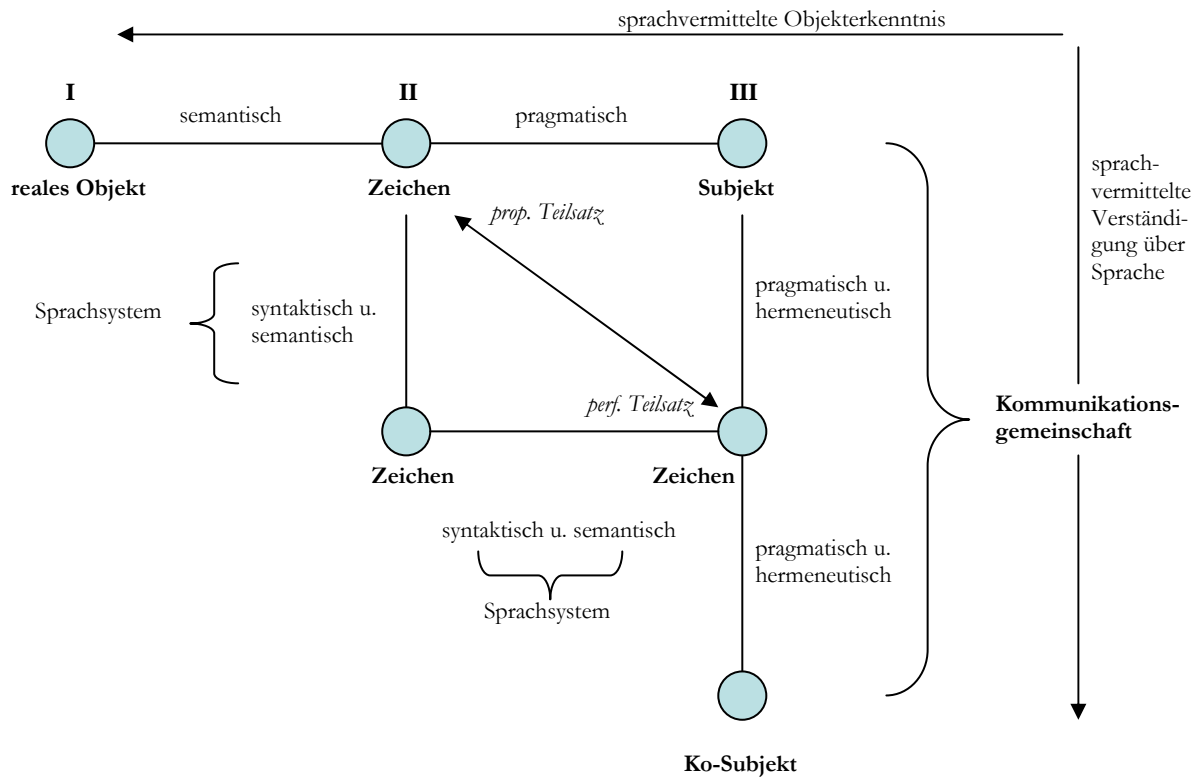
sprachvermittelte Objekterkenntnis

I

semantisch

II

pragmatisch

III

reales Objekt

Zeichen

Subjekt

prop. Teilsatz

sprachvermittelte Verständigung über Sprache

Sprachsystem

syntaktisch u. semantisch

pragmatisch u. hermeneutisch

perf. Teilsatz

Kommunikationsgemeinschaft

Zeichen

Zeichen

syntaktisch u. semantisch

Sprachsystem

pragmatisch u. hermeneutisch

Ko-Subjekt